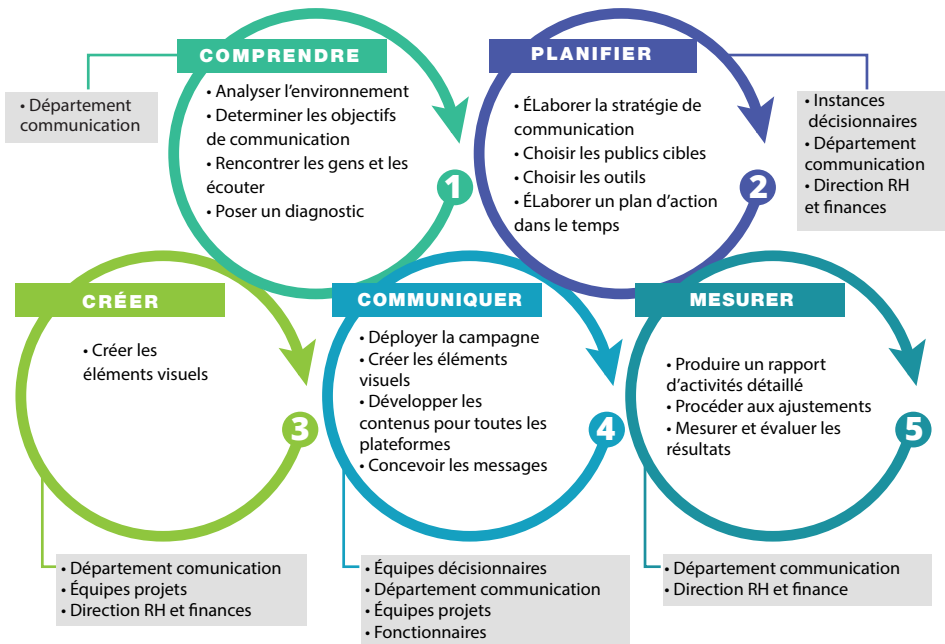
COMPRENDRE

• Analyser l'environnement
• Determiner les objectifs de communication
• Rencontrer les gens et les écouter
• Poser un diagnostic

1

• Département communication

PLANIFIER

• ÉLaborer la stratégie de communication
• Choisir les publics cibles
• Choisir les outils
• ÉLaborer un plan d'action dans le temps

2

• Instances décisionnaires
• Département communication
• Direction RH et finances

CRÉER

• Créer les éléments visuels

3

• Département comunication
• Équipes projets
• Direction RH et finances

COMMUNIQUER

• Déployer la campagne
• Créer les éléments visuels
• Développer les contenus pour toutes les plateformes
• Concevoir les messages

4

• Équipes décisionnaires
• Département communication
• Équipes projets
• Fonctionnaires

MESURER

• Produire un rapport d'activités détaillé
• Procéder aux ajustements
• Mesurer et évaluer les résultats

5

• Département communication
• Direction RH et finance